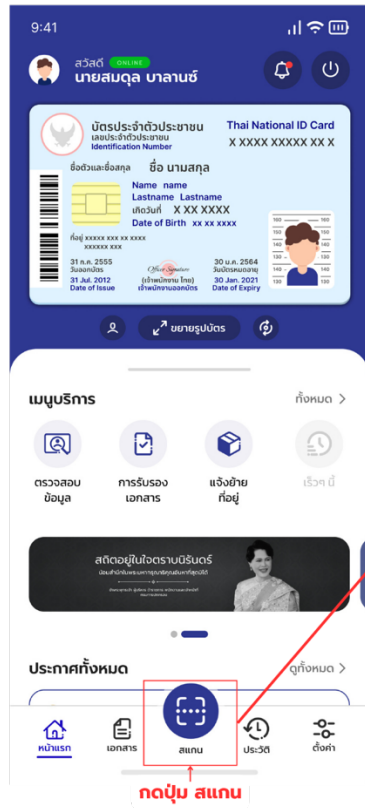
9:41

สวัสดี ONLINE
นายสมดุล บาลานซ์

บัตรประจำตัวประชาชน
เลขประจำตัวประชาชน
Identification Number
Thai National ID Card
X XXXX XXXXX XX X

ชื่อตัวและชื่อสกุล ชื่อ นามสกุล
Name name
Lastname Lastname
เกิดวันที่ X XX XXXX
Date of Birth xx xx xxxx

ที่อยู่ xxxxx xxx xx xxxx
xxxxxx xxx

31 ก.ค. 2555
วันออกบัตร
31 Jul. 2012
Date of Issue

(เจ้าพนักงาน ไทย)
เจ้าพนักงานออกบัตร

30 ม.ค. 2564
วันบัตรหมดอายุ
30 Jan. 2021
Date of Expiry

ขยายรูปบัตร

เมนูบริการ
ทั้งหมด >

ตรวจสอบ ข้อมูล
การรับรอง เอกสาร
แจ้งย้าย ที่อยู่
เร็วๆ นี้

สถิตอยู่ในใจตราบนิรันดร์

ประกาศทั้งหมด
ดูทั้งหมด >

หน้าแรก
เอกสาร
สแกน
ประวัติ
ตั้งค่า

กดปุ่ม สแกน